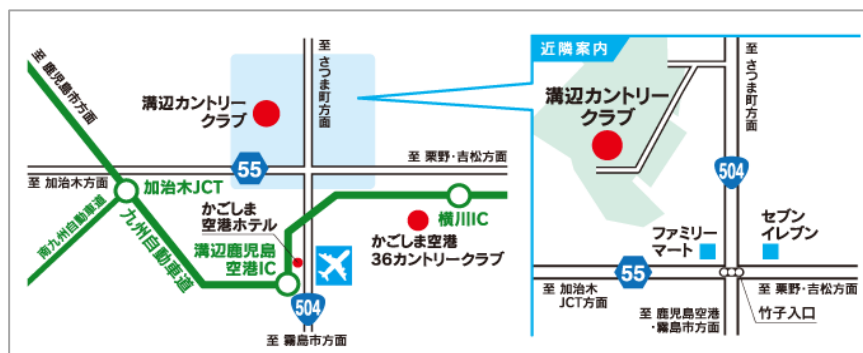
至 鹿児島市方面

溝辺カントリークラブ

至 さつま町方面

至 加治木方面

加治木JCT

55

至 栗野・吉松方面

南九州自動車道

九州自動車道

かごしま空港ホテル

溝辺鹿児島空港IC

横川IC

かごしま空港36カントリークラブ

504

至 霧島市方面

近隣案内

溝辺カントリークラブ

至 さつま町方面

504

ファミリーマート

セブンイレブン

55

至 加治木JCT方面

至 栗野・吉松方面

至 鹿児島空港・霧島市方面

竹子入口